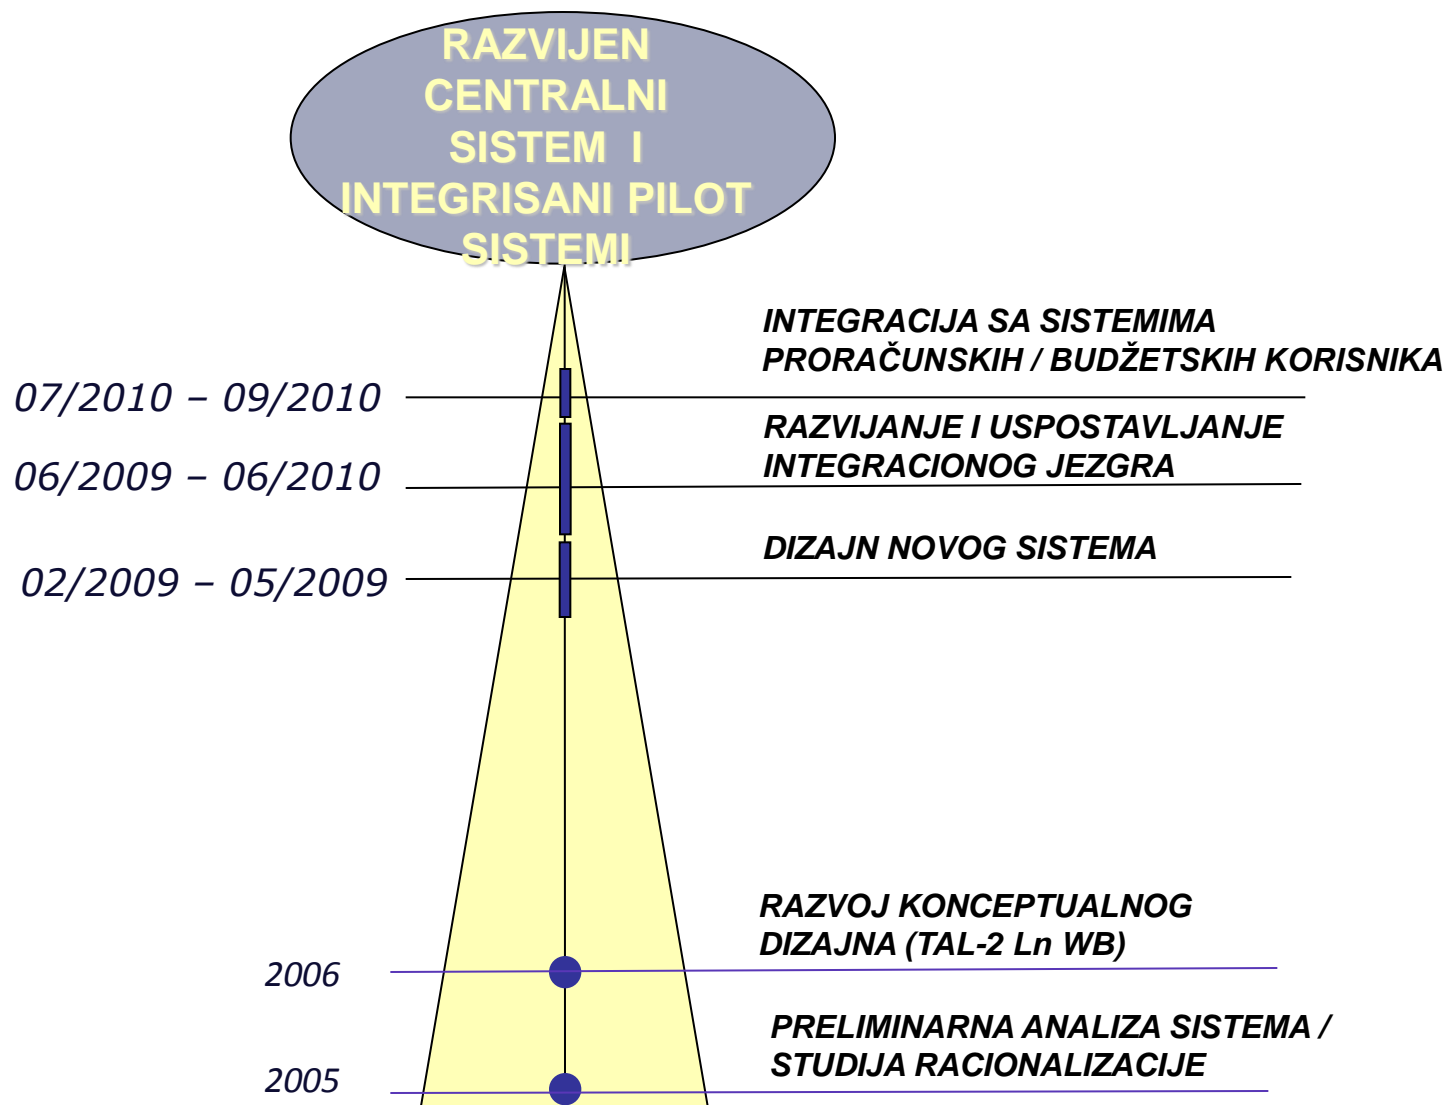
RAZVIJEN CENTRALNI SISTEM I INTEGRISANI PILOT SISTEMI

INTEGRACIJA SA SISTEMIMA PRORAČUNSKIH / BUDŽETSKIH KORISNIKA

07/2010 – 09/2010

RAZVIJANJE I USPOSTAVLJANJE INTEGRACIONOG JEZGRA

06/2009 – 06/2010

DIZAJN NOVOG SISTEMA

02/2009 – 05/2009

RAZVOJ KONCEPTUALNOG DIZAJNA (TAL-2 Ln WB)

2006

PRELIMINARNA ANALIZA SISTEMA / STUDIJA RACIONALIZACIJE

2005